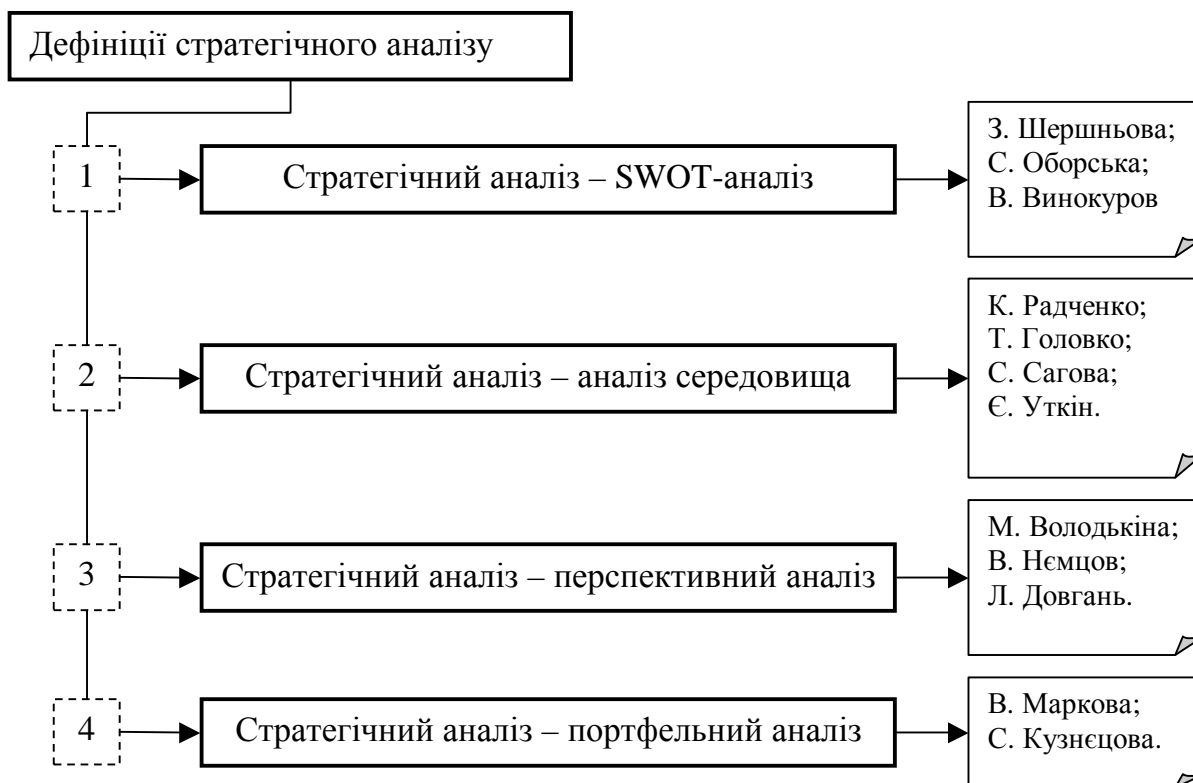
Дефініції стратегічного аналізу

1

Стратегічний аналіз – SWOT-аналіз

З. Шершньова;
С. Оборська;
В. Винокуров

2

Стратегічний аналіз – аналіз середовища

К. Радченко;
Т. Головко;
С. Сагова;
Є. Уткін.

3

Стратегічний аналіз – перспективний аналіз

М. Володькіна;
В. Нємцов;
Л. Довгань.

4

Стратегічний аналіз – портфельний аналіз

В. Маркова;
С. Кузнєцова.